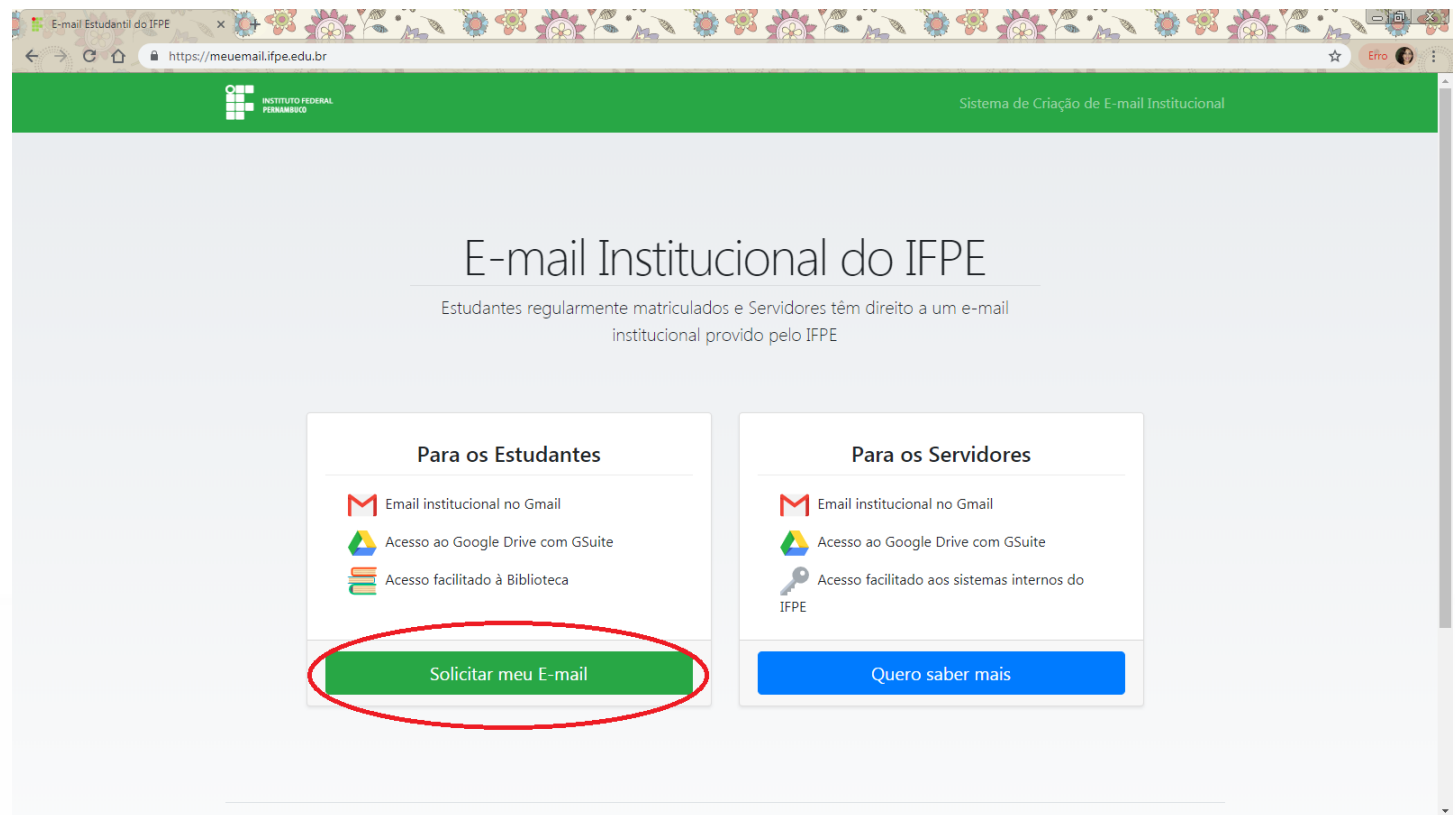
E-mail Estudantil do IFPE ×

https://meuemail.ifpe.edu.br

Erro

INSTITUTO FEDERAL PERNAMBUCO

Sistema de Criação de E-mail Institucional

E-mail Institucional do IFPE

Estudantes regularmente matriculados e Servidores têm direito a um e-mail institucional provido pelo IFPE

Para os Estudantes

Email institucional no Gmail

Acesso ao Google Drive com GSuite

Acesso facilitado à Biblioteca

Solicitar meu E-mail

Para os Servidores

Email institucional no Gmail

Acesso ao Google Drive com GSuite

Acesso facilitado aos sistemas internos do IFPE

Quero saber mais